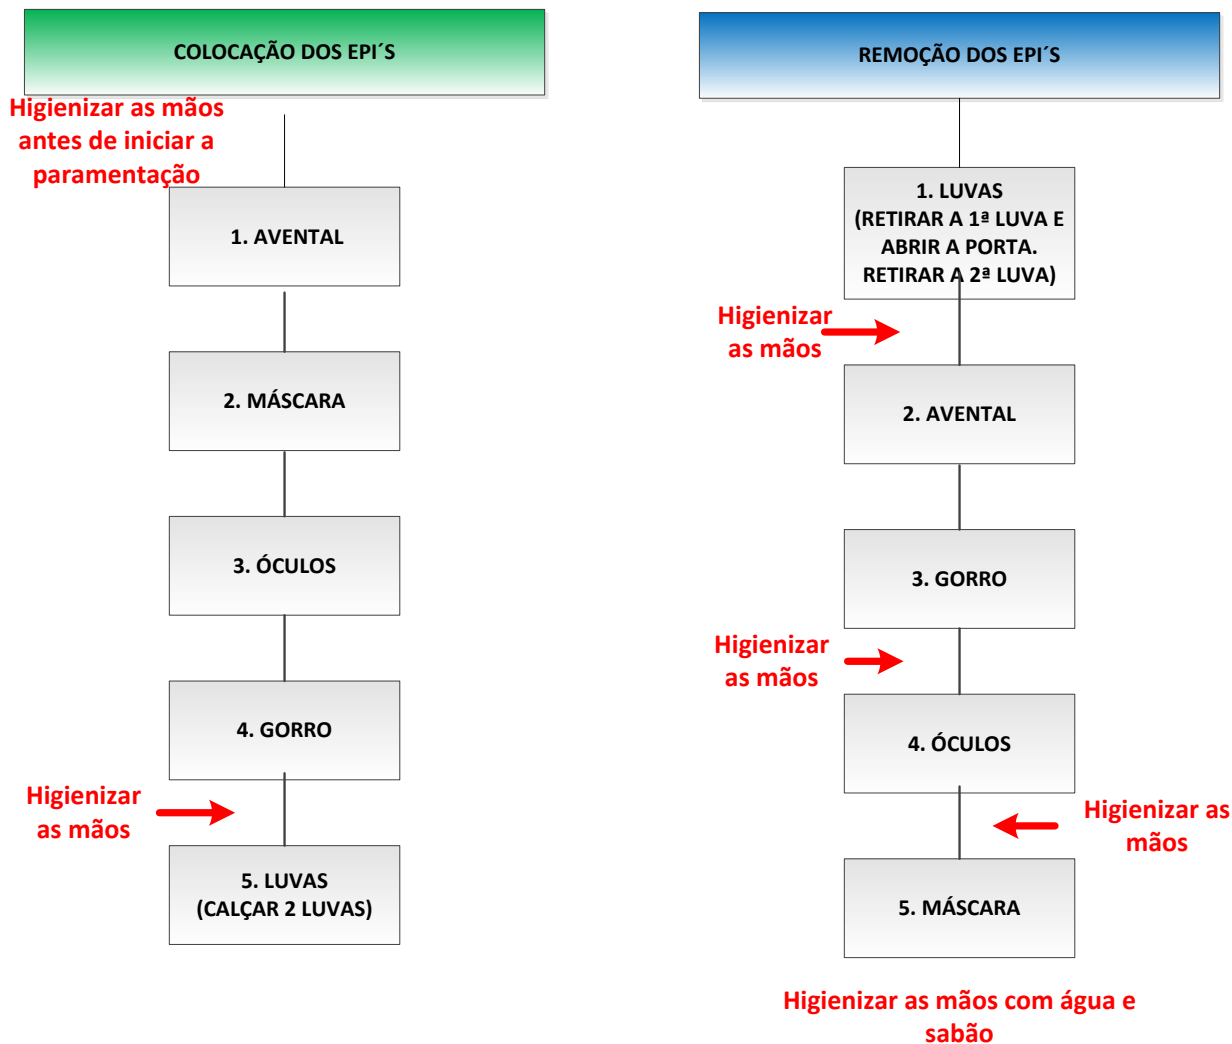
COLOCAÇÃO DOS EPI´S

Higienizar as mãos antes de iniciar a paramentação

1. AVENTAL

2. MÁSCARA

3. ÓCULOS

4. GORRO

Higienizar as mãos

5. LUVAS (CALÇAR 2 LUVAS)

REMOÇÃO DOS EPI´S

1. LUVAS (RETIRAR A 1ª LUVA E ABRIR A PORTA. RETIRAR A 2ª LUVA)

Higienizar as mãos

2. AVENTAL

3. GORRO

Higienizar as mãos

4. ÓCULOS

Higienizar as mãos

5. MÁSCARA

Higienizar as mãos com água e sabão